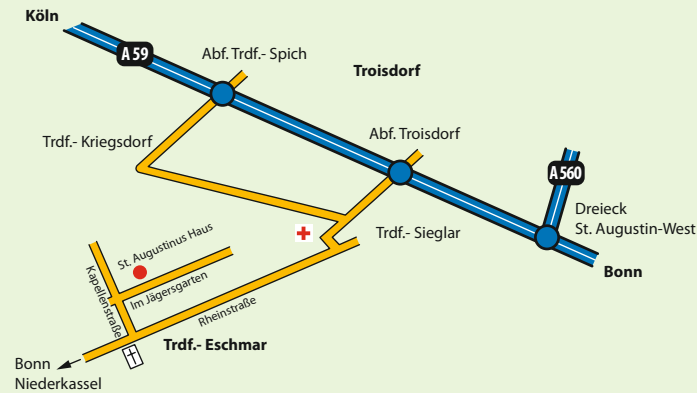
Köln

A 59

Abf. Trdf.- Spich

Troisdorf

Trdf.- Kriegsdorf

Abf. Troisdorf

A 560

Dreieck St. Augustin-West

Bonn

Trdf.- Sieglar

St. Augustinus Haus

Kapellenstraße

Im Jägersgarten

Rheinstraße

Trdf.- Eschmar

Bonn Niederkassel